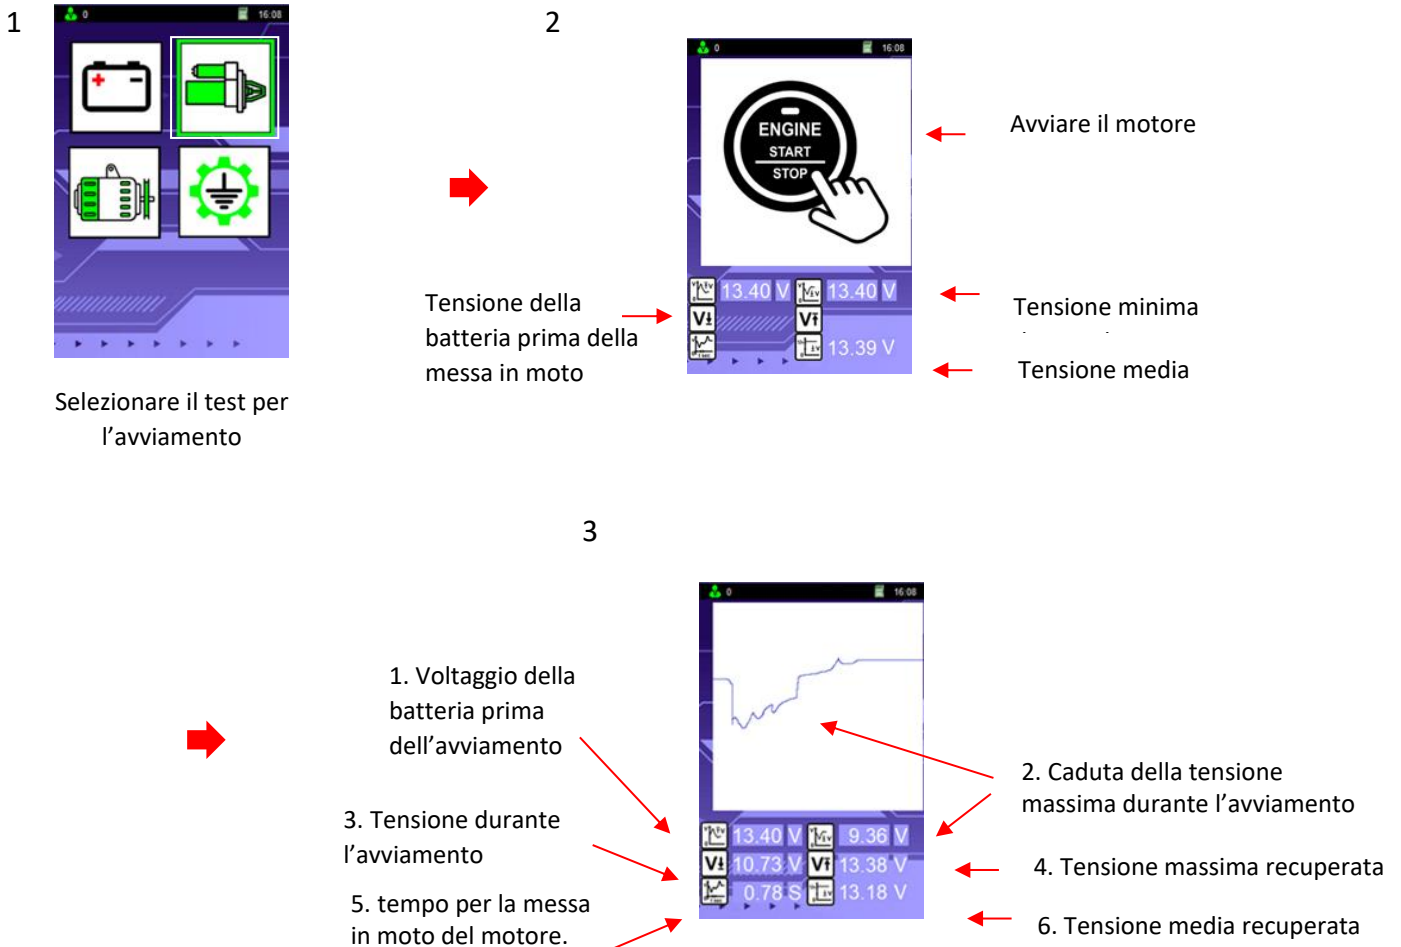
1

16:08

Selezionare il test per l'avviamento

2

16:08

ENGINE
START
STOP

Avviare il motore

Tensione della batteria prima della messa in moto

13.40 V 13.40 V

13.39 V

Tensione minima

Tensione media

3

16:08

1. Voltaggio della batteria prima dell'avviamento

3. Tensione durante l'avviamento

5. tempo per la messa in moto del motore.

13.40 V 9.36 V
10.73 V 13.38 V
0.78 S 13.18 V

2. Caduta della tensione massima durante l'avviamento

4. Tensione massima recuperata

6. Tensione media recuperata